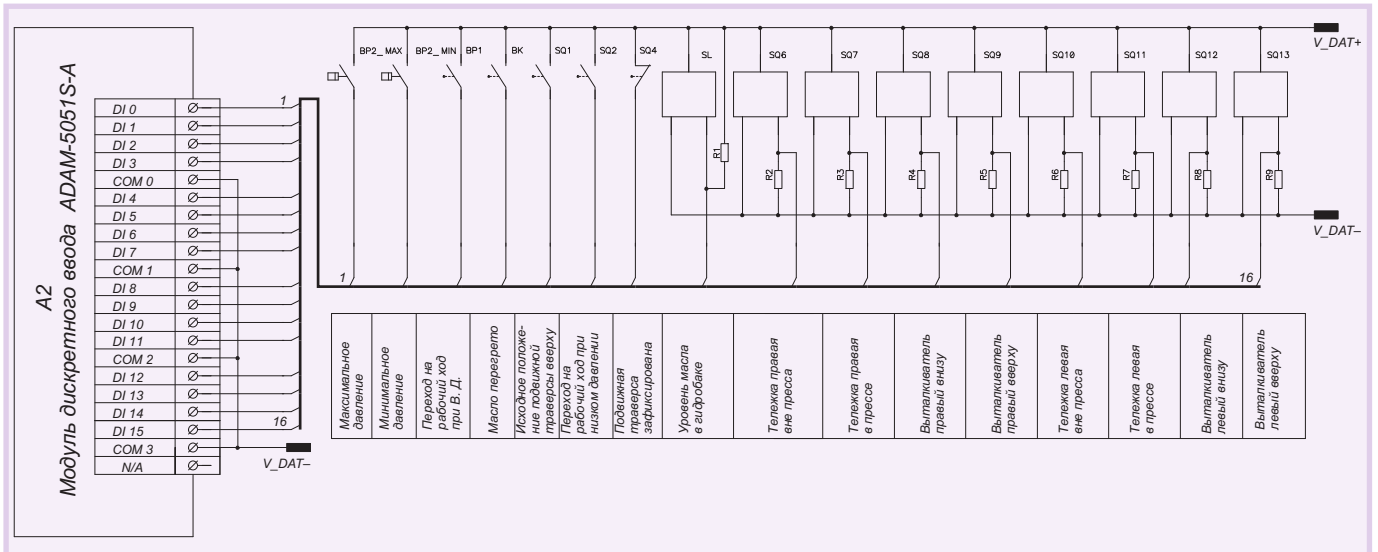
A2
Модуль дискретного ввода ADAM-5051S-A

| DI 0 | Ø |
|---|---|
| DI 1 | Ø |
| DI 2 | Ø |
| DI 3 | Ø |
| COM 0 | Ø |
| DI 4 | Ø |
| DI 5 | Ø |
| DI 6 | Ø |
| DI 7 | Ø |
| COM 1 | Ø |
| DI 8 | Ø |
| DI 9 | Ø |
| DI 10 | Ø |
| DI 11 | Ø |
| COM 2 | Ø |
| DI 12 | Ø |
| DI 13 | Ø |
| DI 14 | Ø |
| DI 15 | Ø |
| COM 3 | Ø |
| N/A | Ø |

1
16
V_DAT–

BP2_MAX BP2_MIN BP1 BK SQ1 SQ2 SQ4 SL SQ6 SQ7 SQ8 SQ9 SQ10 SQ11 SQ12 SQ13

V_DAT+

R1 R2 R3 R4 R5 R6 R7 R8 R9

V_DAT–

1
16

| Максимальное давление | Минимальное давление | Переход на рабочий ход при В. Д. | Масло перегрето | Исходное положение подвижной траверсы вверху | Переход на рабочий ход при низком давлении | Подвижная траверса зафиксирована | Уровень масла в гидробаке | Тележка правая вне пресса | Тележка правая в прессе | Выталкиватель правый внизу | Выталкиватель правый вверху | Тележка левая вне пресса | Тележка левая в прессе | Выталкиватель левый внизу | Выталкиватель левый вверху |
|---|---|---|---|---|---|---|---|---|---|---|---|---|---|---|---|